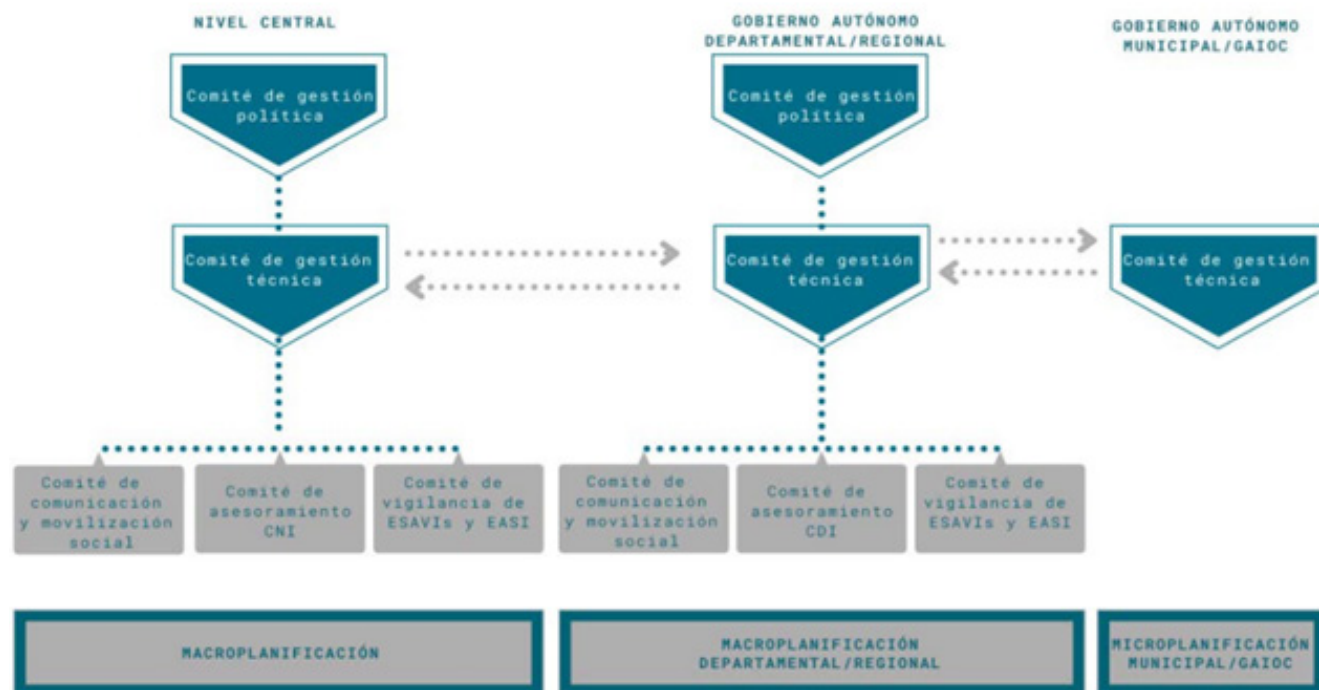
NIVEL CENTRAL

GOBIERNO AUTÓNOMO DEPARTAMENTAL/REGIONAL

GOBIERNO AUTÓNOMO MUNICIPAL/GAIOC

Comité de gestión política

Comité de gestión política

Comité de gestión técnica

Comité de gestión técnica

Comité de gestión técnica

Comité de comunicación y movilización social

Comité de asesoramiento CNI

Comité de vigilancia de ESAVIs y EASI

Comité de comunicación y movilización social

Comité de asesoramiento CDI

Comité de vigilancia de ESAVIs y EASI

MACROPLANIFICACIÓN

MACROPLANIFICACIÓN DEPARTAMENTAL/REGIONAL

MICROPLANIFICACIÓN MUNICIPAL/GAIOC